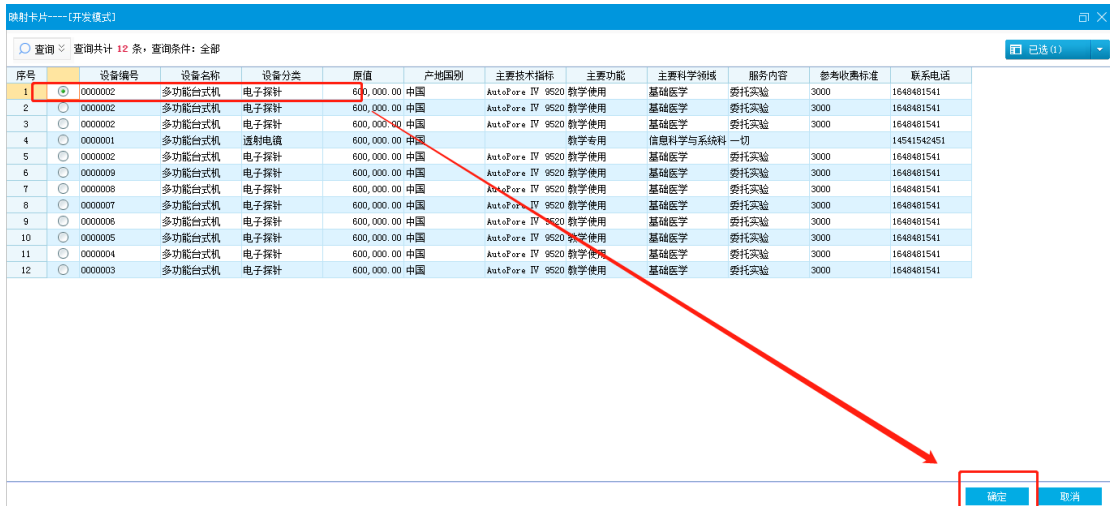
映射卡片----[开发模式]

查询 查询共计 12 条，查询条件：全部

已选(1)

| 序号 | | 设备编号 | 设备名称 | 设备分类 | 原值 | 产地国别 | 主要技术指标 | 主要功能 | 主要科学领域 | 服务内容 | 参考收费标准 | 联系电话 |
|---|---|---|---|---|---|---|---|---|---|---|---|---|
| 1 | ◉ | 0000002 | 多功能台式机 | 电子探针 | 600,000.00 | 中国 | AutoPore IV 9520 | 教学使用 | 基础医学 | 委托实验 | 3000 | 1648481541 |
| 2 | ○ | 0000002 | 多功能台式机 | 电子探针 | 600,000.00 | 中国 | AutoPore IV 9520 | 教学使用 | 基础医学 | 委托实验 | 3000 | 1648481541 |
| 3 | ○ | 0000002 | 多功能台式机 | 电子探针 | 600,000.00 | 中国 | AutoPore IV 9520 | 教学使用 | 基础医学 | 委托实验 | 3000 | 1648481541 |
| 4 | ○ | 0000001 | 多功能台式机 | 透射电镜 | 600,000.00 | 中国 | | 教学专用 | 信息科学与系统科 | 一切 | | 14541542451 |
| 5 | ○ | 0000002 | 多功能台式机 | 电子探针 | 600,000.00 | 中国 | AutoPore IV 9520 | 教学使用 | 基础医学 | 委托实验 | 3000 | 1648481541 |
| 6 | ○ | 0000009 | 多功能台式机 | 电子探针 | 600,000.00 | 中国 | AutoPore IV 9520 | 教学使用 | 基础医学 | 委托实验 | 3000 | 1648481541 |
| 7 | ○ | 0000008 | 多功能台式机 | 电子探针 | 600,000.00 | 中国 | AutoPore IV 9520 | 教学使用 | 基础医学 | 委托实验 | 3000 | 1648481541 |
| 8 | ○ | 0000007 | 多功能台式机 | 电子探针 | 600,000.00 | 中国 | AutoPore IV 9520 | 教学使用 | 基础医学 | 委托实验 | 3000 | 1648481541 |
| 9 | ○ | 0000006 | 多功能台式机 | 电子探针 | 600,000.00 | 中国 | AutoPore IV 9520 | 教学使用 | 基础医学 | 委托实验 | 3000 | 1648481541 |
| 10 | ○ | 0000005 | 多功能台式机 | 电子探针 | 600,000.00 | 中国 | AutoPore IV 9520 | 教学使用 | 基础医学 | 委托实验 | 3000 | 1648481541 |
| 11 | ○ | 0000004 | 多功能台式机 | 电子探针 | 600,000.00 | 中国 | AutoPore IV 9520 | 教学使用 | 基础医学 | 委托实验 | 3000 | 1648481541 |
| 12 | ○ | 0000003 | 多功能台式机 | 电子探针 | 600,000.00 | 中国 | AutoPore IV 9520 | 教学使用 | 基础医学 | 委托实验 | 3000 | 1648481541 |

确定 取消